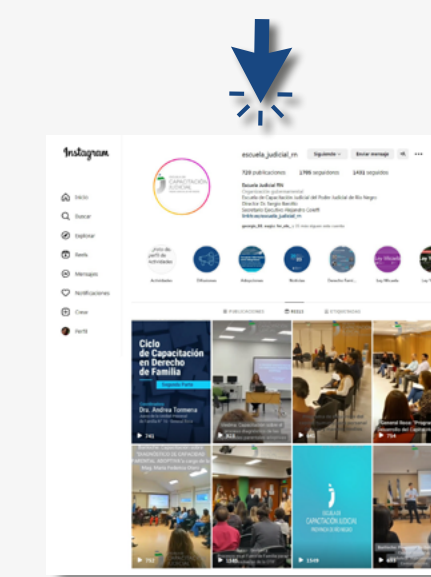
Instagram

Inicio
Buscar
Explorar
Reels
Mensajes
Notificaciones
Crear
Perfil

escuela_judicial_rn
Siguiendo
Enviar mensaje
720 publicaciones
3795 seguidores
1431 seguidos
Escuela Judicial RN
Organización gubernamental
Escuela de Capacitación Judicial del Poder Judicial de Río Negro
Director Dr. Sergio Barotto
Secretario Ejecutivo Alejandro Colotti

ESCUELA DE CAPACITACIÓN JUDICIAL

Actividades
Difusiones
Adopciones
Noticias
Derecho Famil...
Ley Micaela

PUBLICACIONES
REELS
ETIQUETADAS

Ciclo de Capacitación en Derecho de Familia
Segunda Parte
Dra. Andrea Tommeria
741
3
723
1549
ESCUELA DE CAPACITACIÓN JUDICIAL
PROVINCIA DE RÍO NEGRO